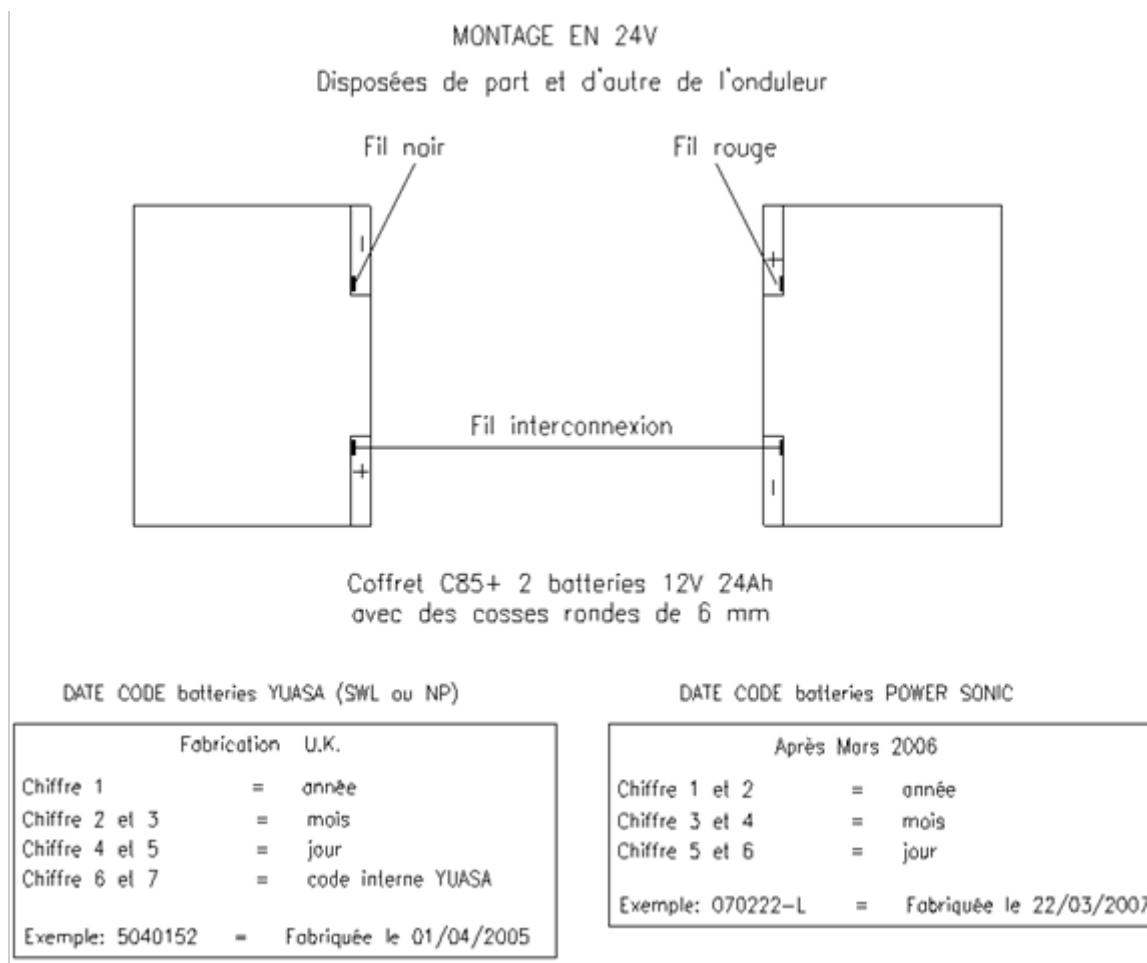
MONTAGE EN 24V

Disposées de part et d'autre de l'onduleur

Fil noir

Fil rouge

I

+

Fil interconnexion

+

I

Coffret C85+ 2 batteries 12V 24Ah avec des cosses rondes de 6 mm

DATE CODE batteries YUASA (SWL ou NP)

Fabrication U.K.

Chiffre 1 = année
Chiffre 2 et 3 = mois
Chiffre 4 et 5 = jour
Chiffre 6 et 7 = code interne YUASA

Exemple: 5040152 = Fabriquée le 01/04/2005

DATE CODE batteries POWER SONIC

Après Mars 2006

Chiffre 1 et 2 = année
Chiffre 3 et 4 = mois
Chiffre 5 et 6 = jour

Exemple: 070222-L = Fabriquée le 22/03/2007